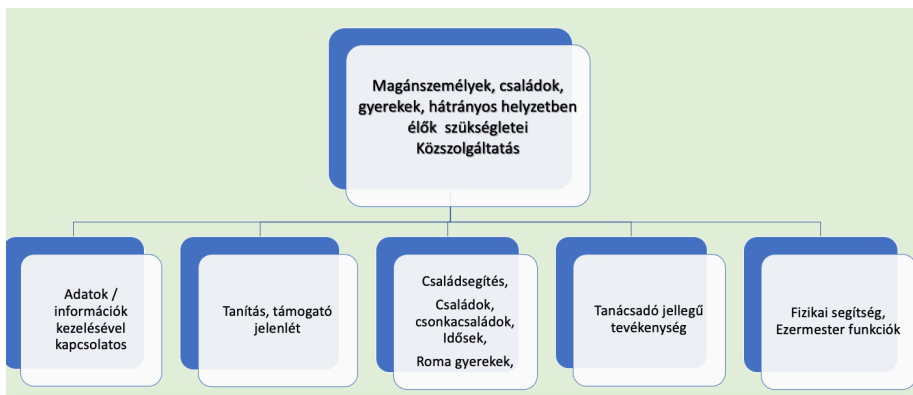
Magánszemélyek, családok, gyerekek, hátrányos helyzetben élők szükségletei Közszolgáltatás

Adatok / információk kezelésével kapcsolatos

Tanítás, támogató jelenlét

Családsegítés,
Családok, csonkacsaládok, Idősek,
Roma gyerekek,

Tanácsadó jellegű tevékenység

Fizikai segítség, Ezermester funkciók